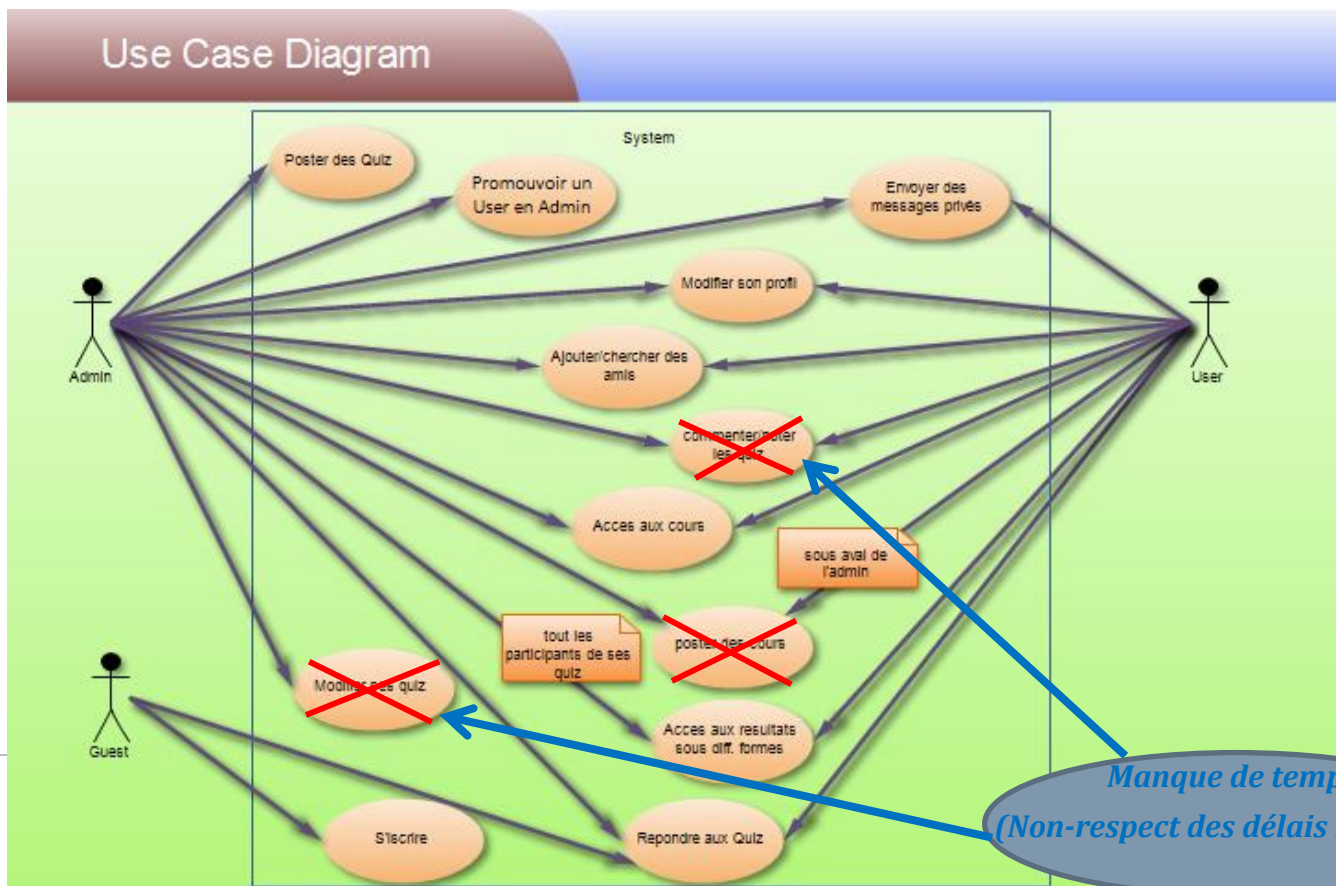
Use Case Diagram

System

Poster des Quiz

Promouvoir un User en Admin

Envoyer des messages privés

Modifier son profil

Ajouter/chercher des amis

commenter/noter les quiz

Acces aux cours

sous aval de l'admin

tout les participants de ses quiz

poster des cours

Modifier ses quiz

Acces aux resultats sous diff. formes

S'iscrire

Repondre aux Quiz

Admin

User

Guest

Manque de temp
(Non-respect des délais